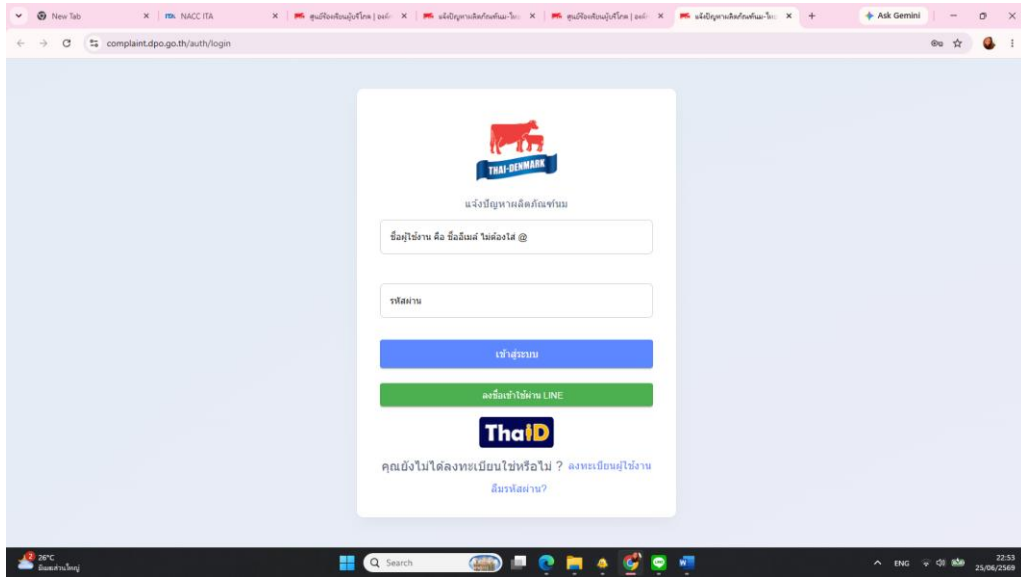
New Tab
NACC ITA
ศูนย์ร้องเรียนผู้บริโภค | องค์
แจ้งปัญหาผลิตภัณฑ์นม-ไทย
ศูนย์ร้องเรียนผู้บริโภค | องค์
แจ้งปัญหาผลิตภัณฑ์นม-ไทย
Ask Gemini
complaint.dpo.go.th/auth/login

THAI-DENMARK

แจ้งปัญหาผลิตภัณฑ์นม

ชื่อผู้ใช้งาน คือ ชื่ออีเมล์ ไม่ต้องใส่ @

รหัสผ่าน

เข้าสู่ระบบ

ลงชื่อเข้าใช้ผ่าน LINE

ThaiD

คุณยังไม่ได้ลงทะเบียนใช่หรือไม่ ? ลงทะเบียนผู้ใช้งาน

ลืมรหัสผ่าน?

28°C
มีเมฆส่วนใหญ่
Search
ENG
22:53
25/06/2569